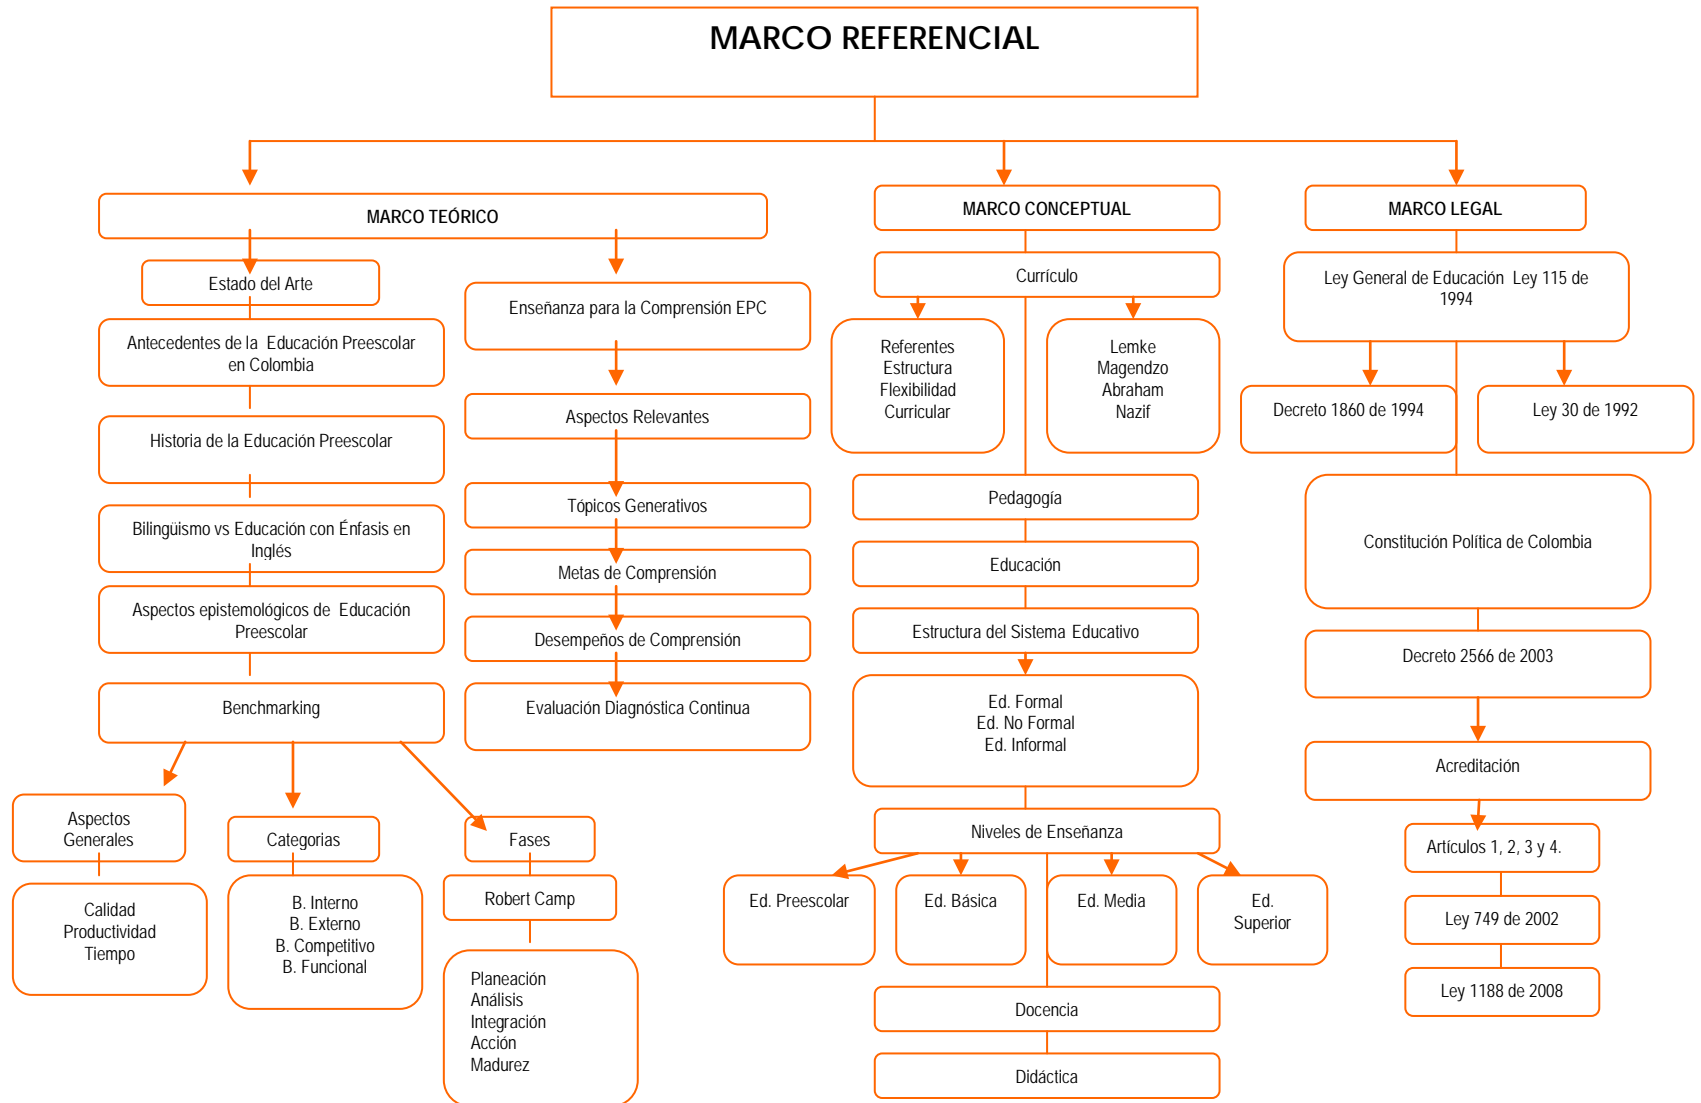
MARCO REFERENCIAL

MARCO TEÓRICO

Estado del Arte

Antecedentes de la Educación Preescolar en Colombia

Historia de la Educación Preescolar

Bilingüismo vs Educación con Énfasis en Inglés

Aspectos epistemológicos de Educación Preescolar

Benchmarking

Aspectos Generales

Calidad
Productividad
Tiempo

Categorias

B. Interno
B. Externo
B. Competitivo
B. Funcional

Fases

Robert Camp

Planeación
Análisis
Integración
Acción
Madurez

Enseñanza para la Comprensión EPC

Aspectos Relevantes

Tópicos Generativos

Metas de Comprensión

Desempeños de Comprensión

Evaluación Diagnóstica Continua

MARCO CONCEPTUAL

Currículo

Referentes
Estructura
Flexibilidad
Curricular

Lemke
Magendzo
Abraham
Nazif

Pedagogía

Educación

Estructura del Sistema Educativo

Ed. Formal
Ed. No Formal
Ed. Informal

Niveles de Enseñanza

Ed. Preescolar

Ed. Básica

Ed. Media

Ed. Superior

Docencia

Didáctica

MARCO LEGAL

Ley General de Educación Ley 115 de 1994

Decreto 1860 de 1994

Ley 30 de 1992

Constitución Política de Colombia

Decreto 2566 de 2003

Acreditación

Artículos 1, 2, 3 y 4.

Ley 749 de 2002

Ley 1188 de 2008